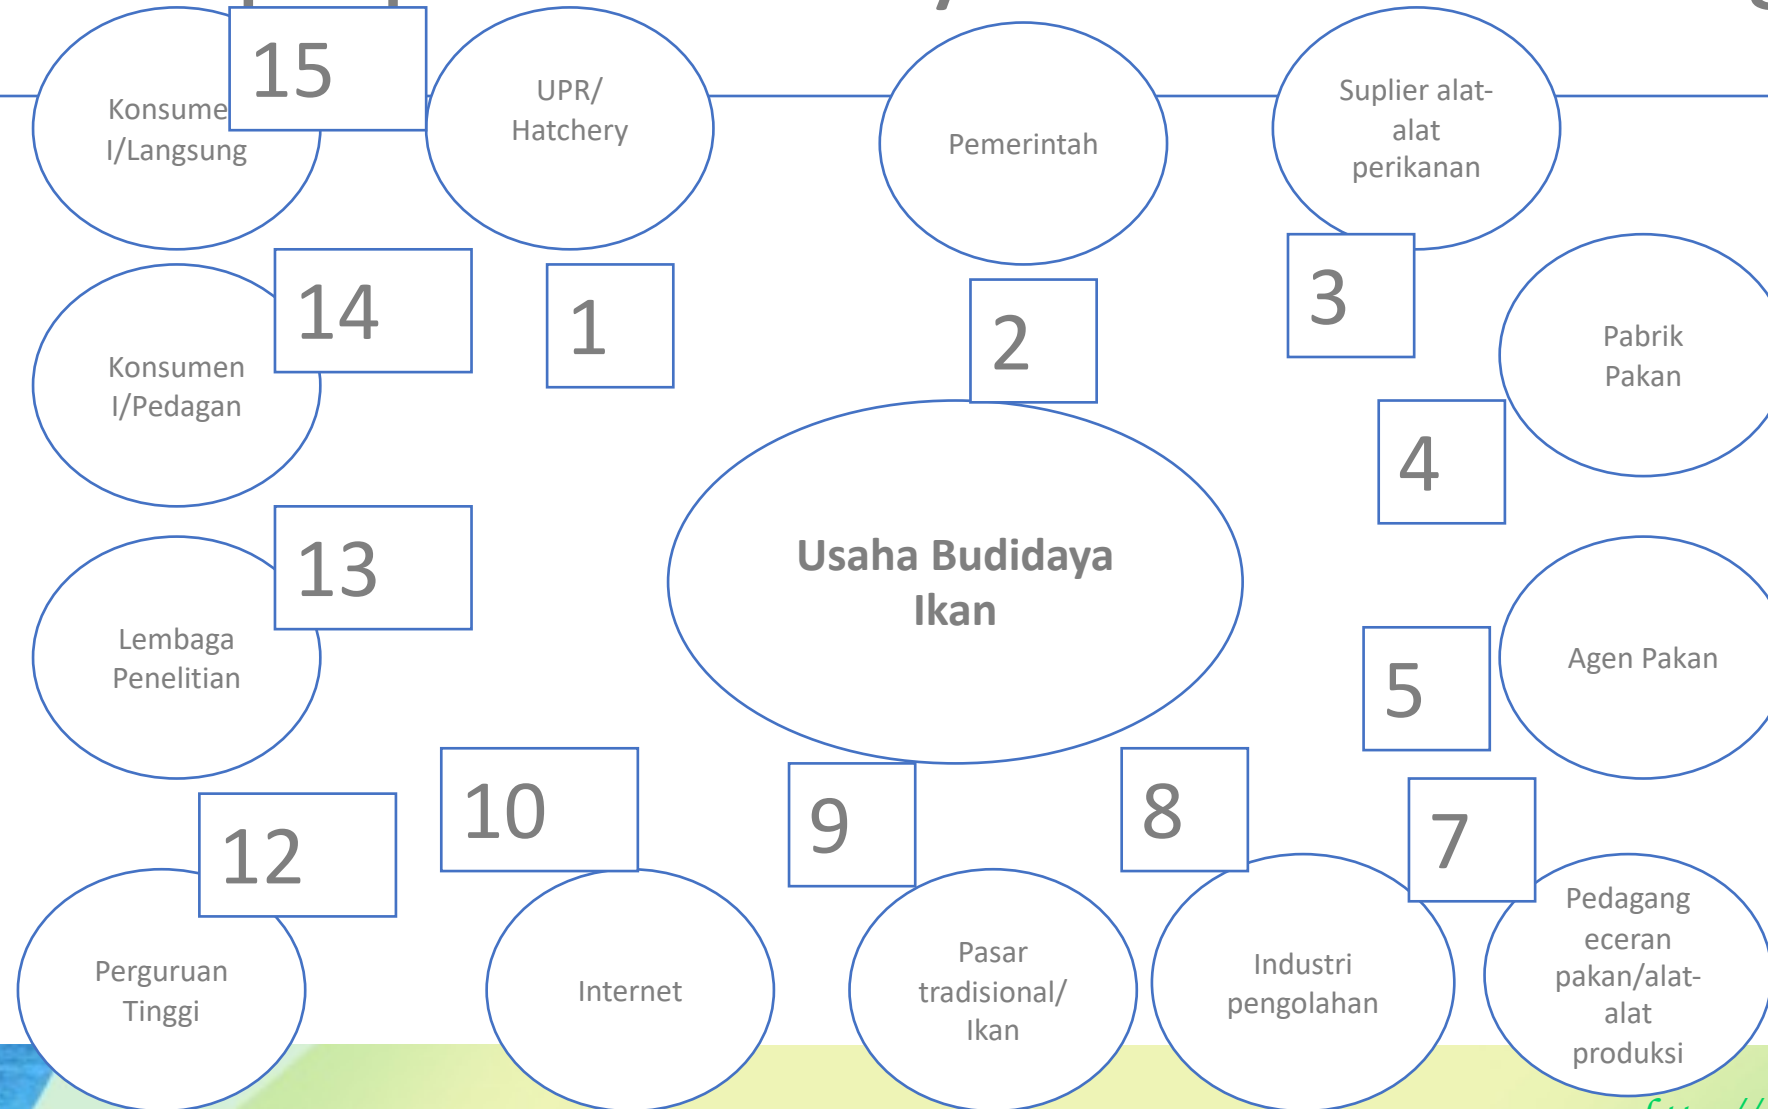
Konsume I/Langsung

15

UPR/ Hatchery

Pemerintah

Suplier alat-alat perikanan

14

1

2

3

Pabrik Pakan

Konsumen I/Pedagan

4

13

Usaha Budidaya Ikan

Lembaga Penelitian

5

Agen Pakan

10

9

8

7

12

Perguruan Tinggi

Internet

Pasar tradisional/ Ikan

Industri pengolahan

Pedagang eceran pakan/alat-alat produksi